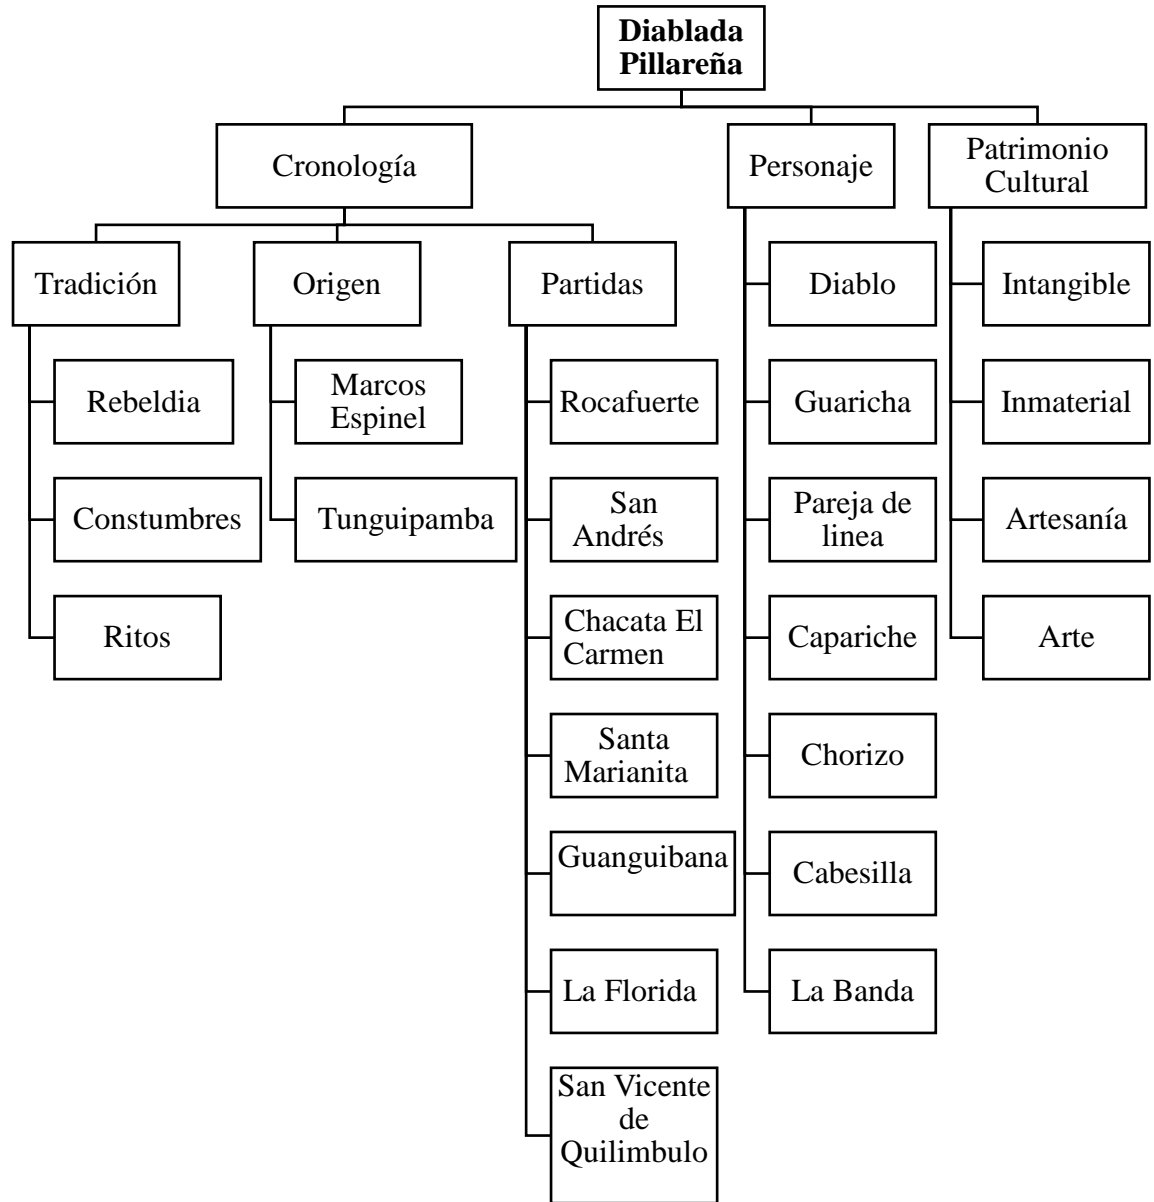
**Diablada Pillareña**

Cronología

Tradición
Rebeldia
Constumbres
Ritos

Origen
Marcos Espinel
Tunguipamba

Partidas
Rocafuerte
San Andrés
Chacata El Carmen
Santa Marianita
Guanguibana
La Florida
San Vicente de Quilimbulo

Personaje
Diablo
Guaricha
Pareja de linea
Capariche
Chorizo
Cabesilla
La Banda

Patrimonio Cultural
Intangible
Inmaterial
Artesanía
Arte